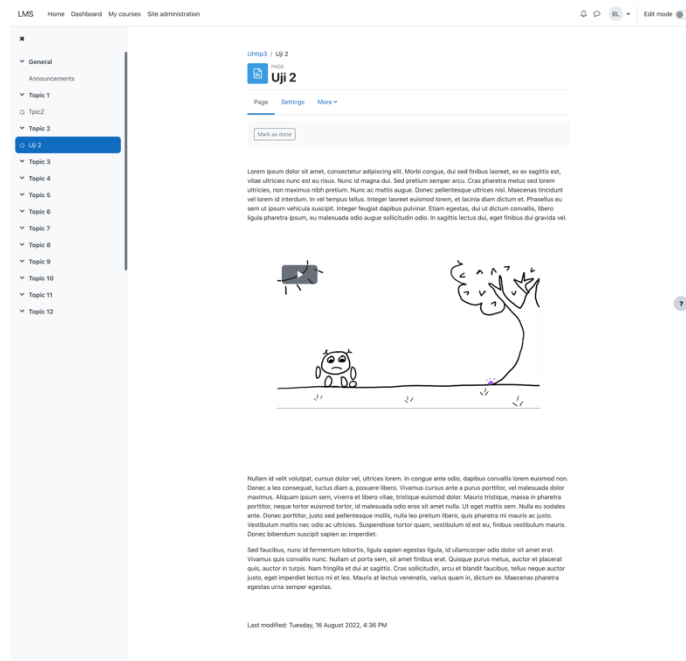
LMS Home Dashboard My courses Site administration

BL Edit mode

General
Announcements
Topic 1
Tpic2
Topic 2
Uji 2
Topic 3
Topic 4
Topic 5
Topic 6
Topic 7
Topic 8
Topic 9
Topic 10
Topic 11
Topic 12

Uhttp3 / Uji 2

PAGE
Uji 2

Page Settings More

Mark as done

Lorem ipsum dolor sit amet, consectetur adipiscing elit. Morbi congue, dui sed finibus laoreet, ex ex sagittis est, vitae ultricies nunc est eu risus. Nunc id magna dui. Sed pretium semper arcu. Cras pharetra metus sed lorem ultricies, non maximus nibh pretium. Nunc ac mattis augue. Donec pellentesque ultrices nisl. Maecenas tincidunt vel lorem id interdum. In vel tempus tellus. Integer laoreet euismod lorem, et lacinia diam dictum et. Phasellus eu sem ut ipsum vehicula suscipit. Integer feugiat dapibus pulvinar. Etiam egestas, dui ut dictum convallis, libero ligula pharetra ipsum, eu malesuada odio augue sollicitudin odio. In sagittis lectus dui, eget finibus dui gravida vel.

Nullam id velit volutpat, cursus dolor vel, ultrices lorem. In congue ante odio, dapibus convallis lorem euismod non. Donec a leo consequat, luctus diam a, posuere libero. Vivamus cursus ante a purus porttitor, vel malesuada dolor maximus. Aliquam ipsum sem, viverra et libero vitae, tristique euismod dolor. Mauris tristique, massa in pharetra porttitor, neque tortor euismod tortor, id malesuada odio eros sit amet nulla. Ut eget mattis sem. Nulla eu sodales ante. Donec porttitor, justo sed pellentesque mollis, nulla leo pretium libero, quis pharetra mi mauris ac justo. Vestibulum mattis nec odio ac ultricies. Suspendisse tortor quam, vestibulum id est eu, finibus vestibulum mauris. Donec bibendum suscipit sapien ac imperdiet.

Sed faucibus, nunc id fermentum lobortis, ligula sapien egestas ligula, id ullamcorper odio dolor sit amet erat. Vivamus quis convallis nunc. Nullam ut porta sem, sit amet finibus erat. Quisque purus metus, auctor et placerat quis, auctor in turpis. Nam fringilla et dui at sagittis. Cras sollicitudin, arcu et blandit faucibus, tellus neque auctor justo, eget imperdiet lectus mi et leo. Mauris at lectus venenatis, varius quam in, dictum ex. Maecenas pharetra egestas urna semper egestas.

Last modified: Tuesday, 16 August 2022, 4:36 PM

?